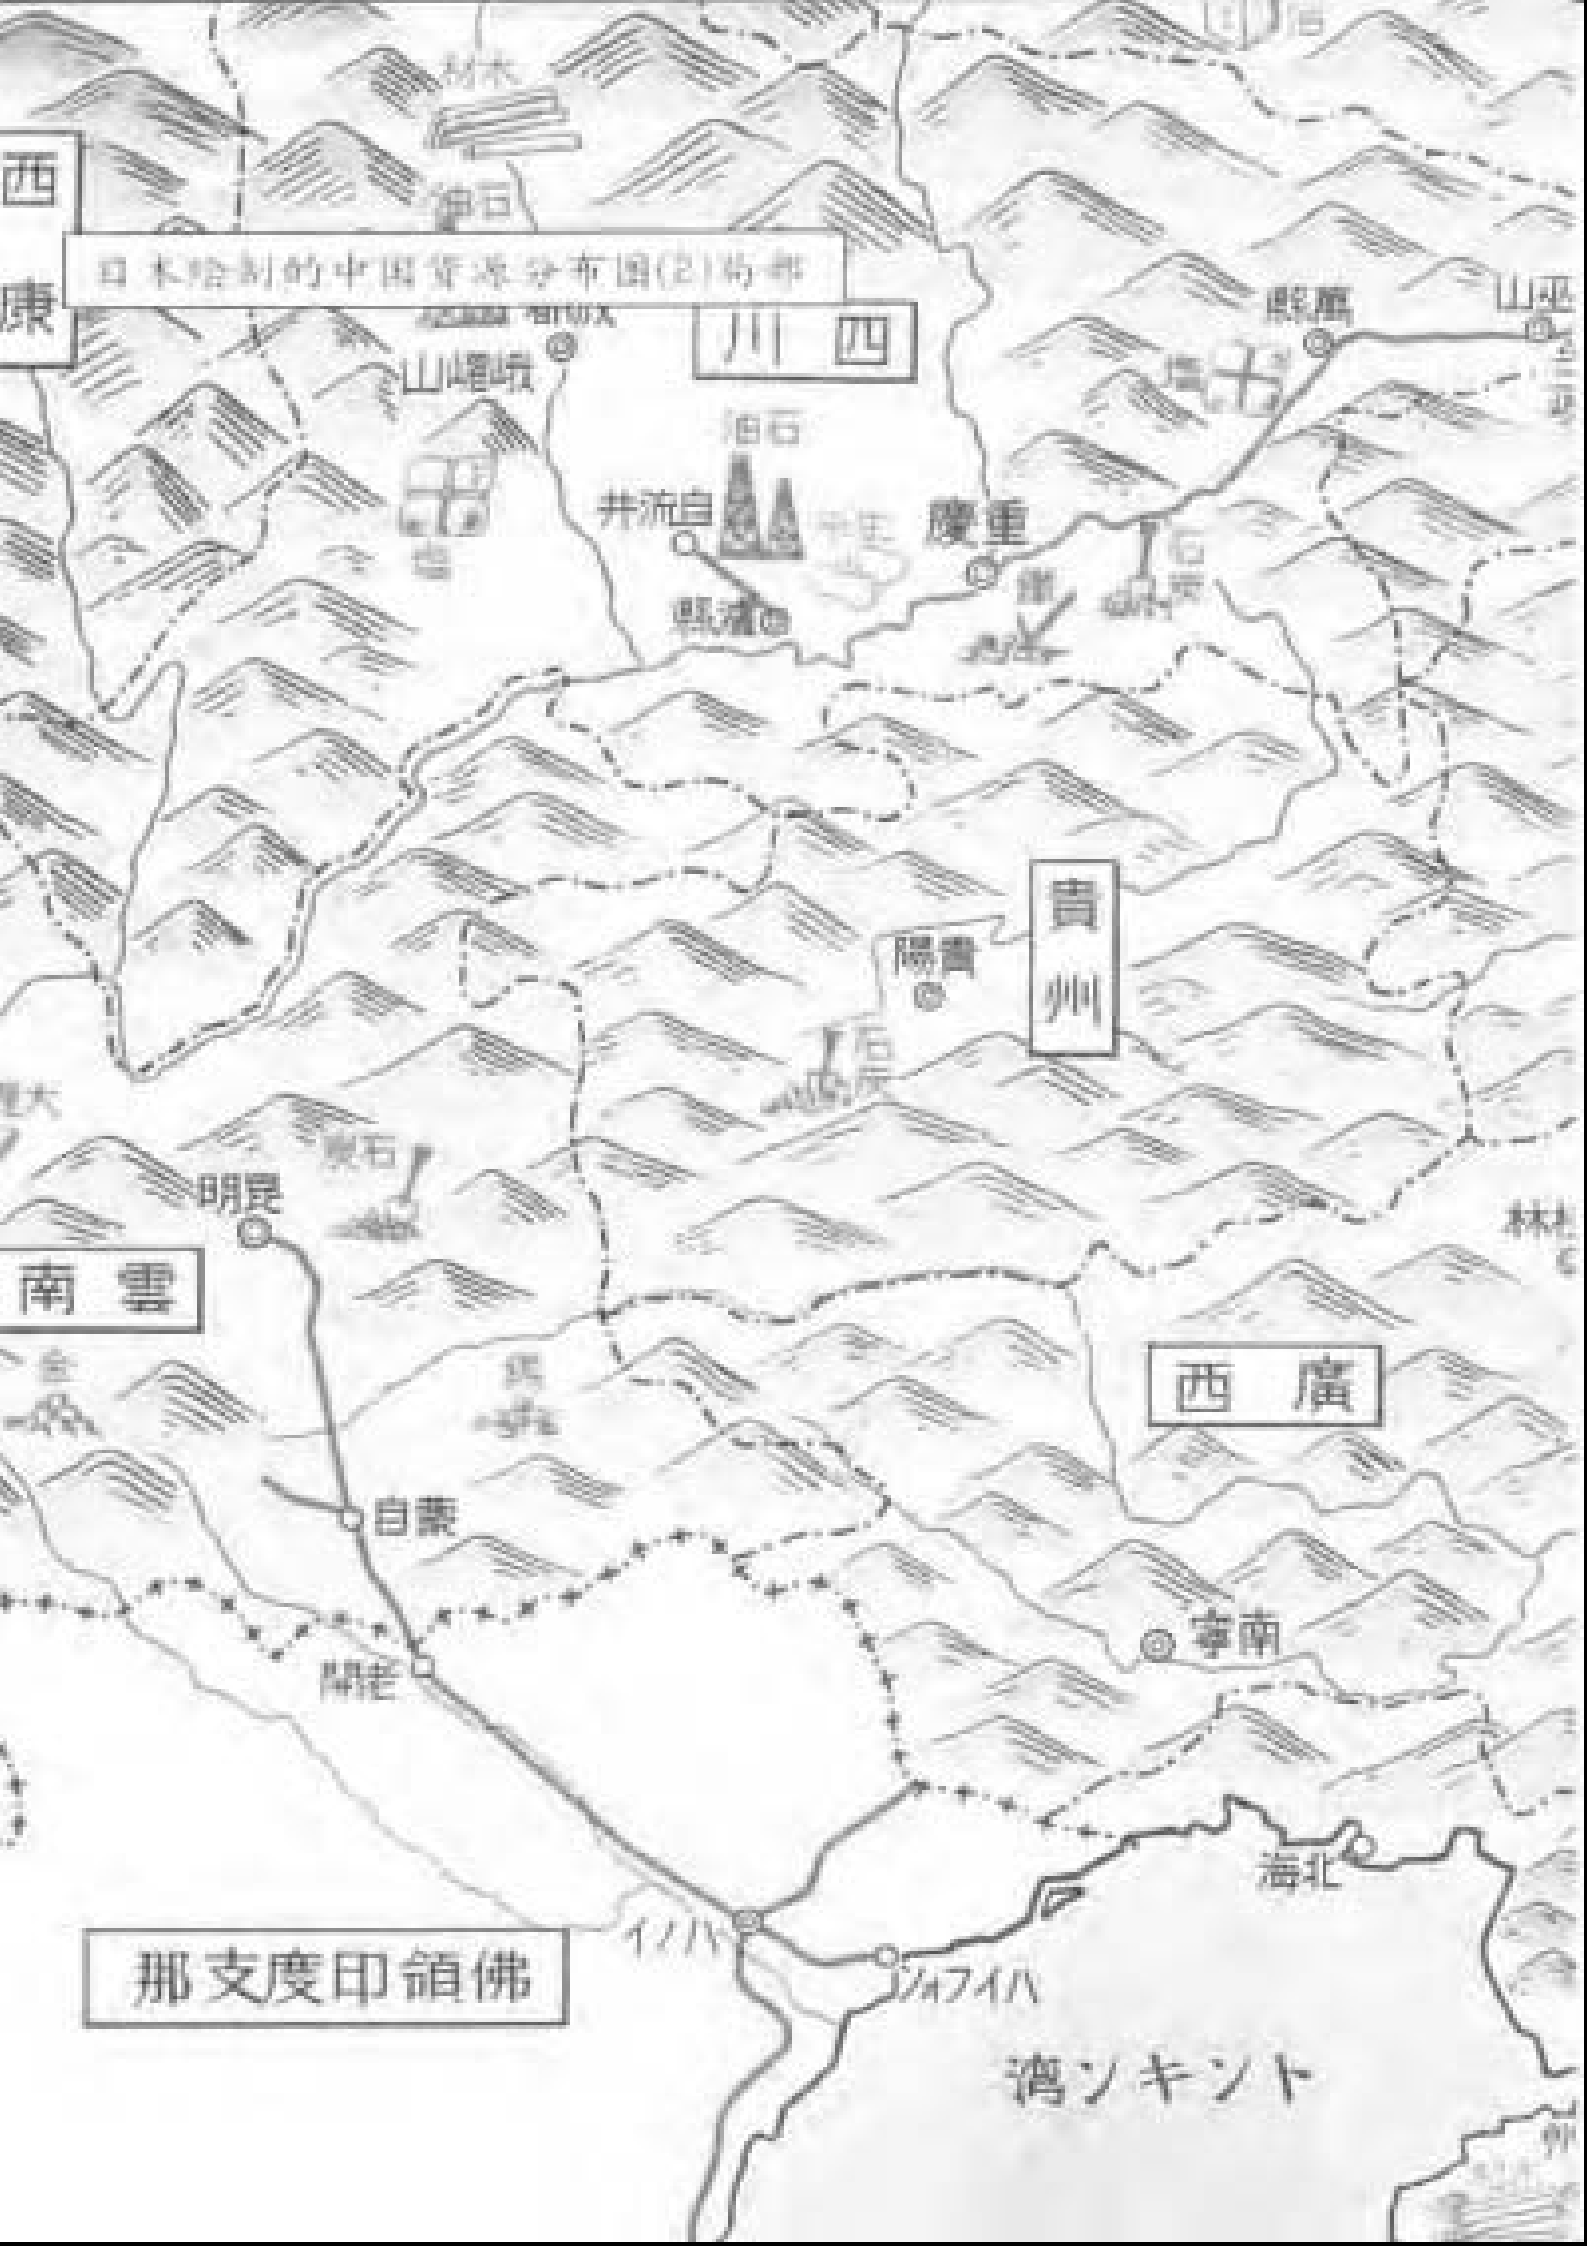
材木
西
油石
日本绘制的中国资源分布图(2)局部
康
都成
川　西
山嵋峨
熙鳳
山巫
油石
井流自
慶重
石
鹽
縣瀘
陽貴
貴州
石
大
鐵石
明昆
林
南雲
西　廣
金
錫
自蒙
寧南
開老
海北
イノハ
那支度印領佛
ジォフイハ
湾ンキント